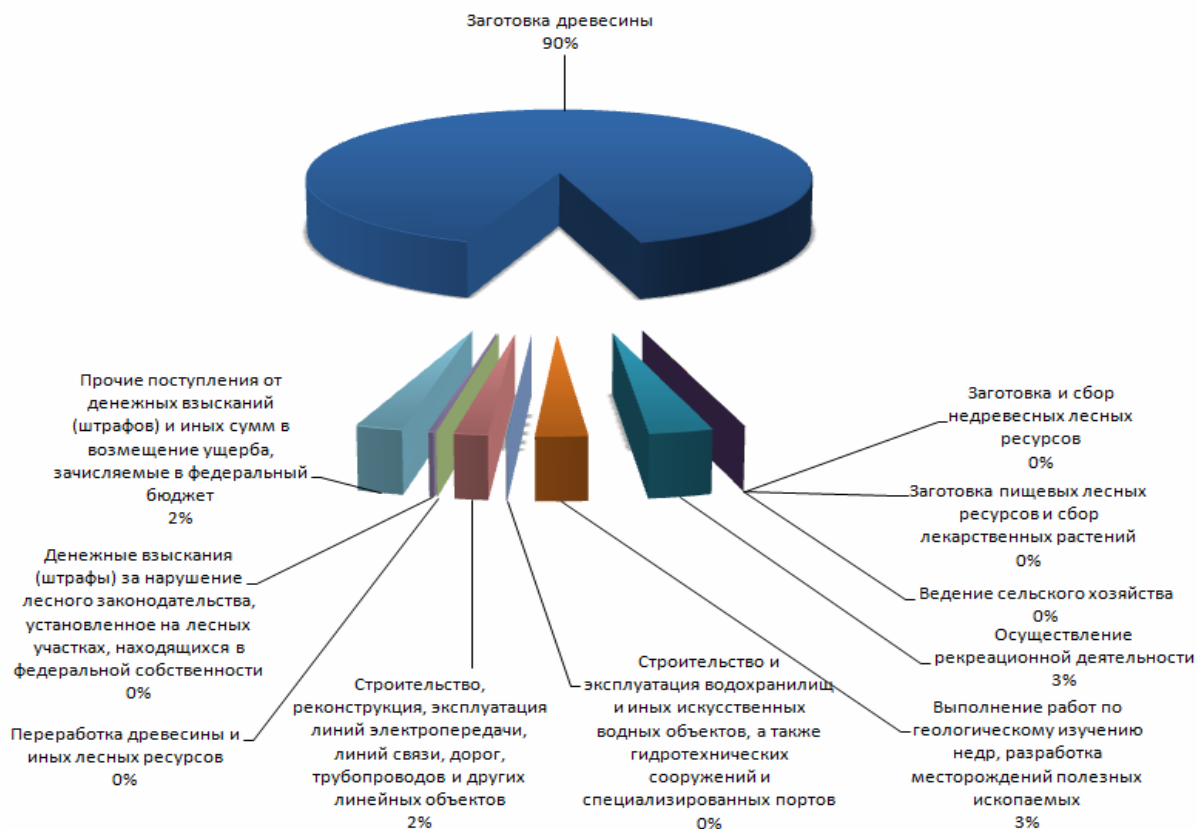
Заготовка древесины
90%

Прочие поступления от денежных взысканий (штрафов) и иных сумм в возмещение ущерба, зачисляемые в федеральный бюджет
2%

Денежные взыскания (штрафы) за нарушение лесного законодательства, установленное на лесных участках, находящихся в федеральной собственности
0%

Переработка древесины и иных лесных ресурсов
0%

Строительство, реконструкция, эксплуатация линий электропередачи, линий связи, дорог, трубопроводов и других линейных объектов
2%

Строительство и эксплуатация водохранилищ и иных искусственных водных объектов, а также гидротехнических сооружений и специализированных портов
0%

Выполнение работ по геологическому изучению недр, разработка месторождений полезных ископаемых
3%

Осуществление рекреационной деятельности
3%

Ведение сельского хозяйства
0%

Заготовка пищевых лесных ресурсов и сбор лекарственных растений
0%

Заготовка и сбор недревесных лесных ресурсов
0%